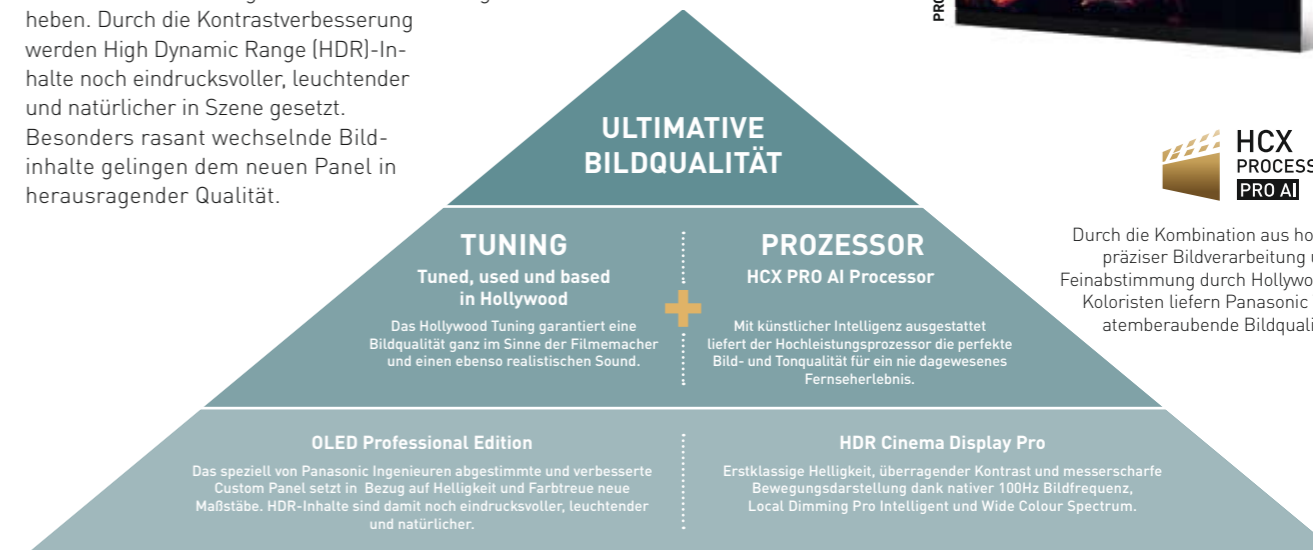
heben. Durch die Kontrastverbesserung werden High Dynamic Range (HDR)-Inhalte noch eindrucksvoller, leuchtender und natürlicher in Szene gesetzt. Besonders rasant wechselnde Bildinhalte gelingen dem neuen Panel in herausragender Qualität.

PRO

ULTIMATIVE BILDQUALITÄT

TUNING
Tuned, used und based in Hollywood
Das Hollywood Tuning garantiert eine Bildqualität ganz im Sinne der Filmemacher und einen ebenso realistischen Sound.

PROZESSOR
HCX PRO AI Processor
Mit künstlicher Intelligenz ausgestattet liefert der Hochleistungsprozessor die perfekte Bild- und Tonqualität für ein nie dagewesenes Fernseherlebnis.

OLED Professional Edition
Das speziell von Panasonic Ingenieuren abgestimmte und verbesserte Custom Panel setzt in Bezug auf Helligkeit und Farbtreue neue Maßstäbe. HDR-Inhalte sind damit noch eindrucksvoller, leuchtender und natürlicher.

HDR Cinema Display Pro
Erstklassige Helligkeit, überragender Kontrast und messerscharfe Bewegungsdarstellung dank nativer 100Hz Bildfrequenz, Local Dimming Pro Intelligent und Wide Colour Spectrum.

HCX PROCESS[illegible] PRO AI

Durch die Kombination aus ho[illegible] präziser Bildverarbeitung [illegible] Feinabstimmung durch Hollywo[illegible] Koloristen liefern Panasonic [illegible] atemberaubende Bildquali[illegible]